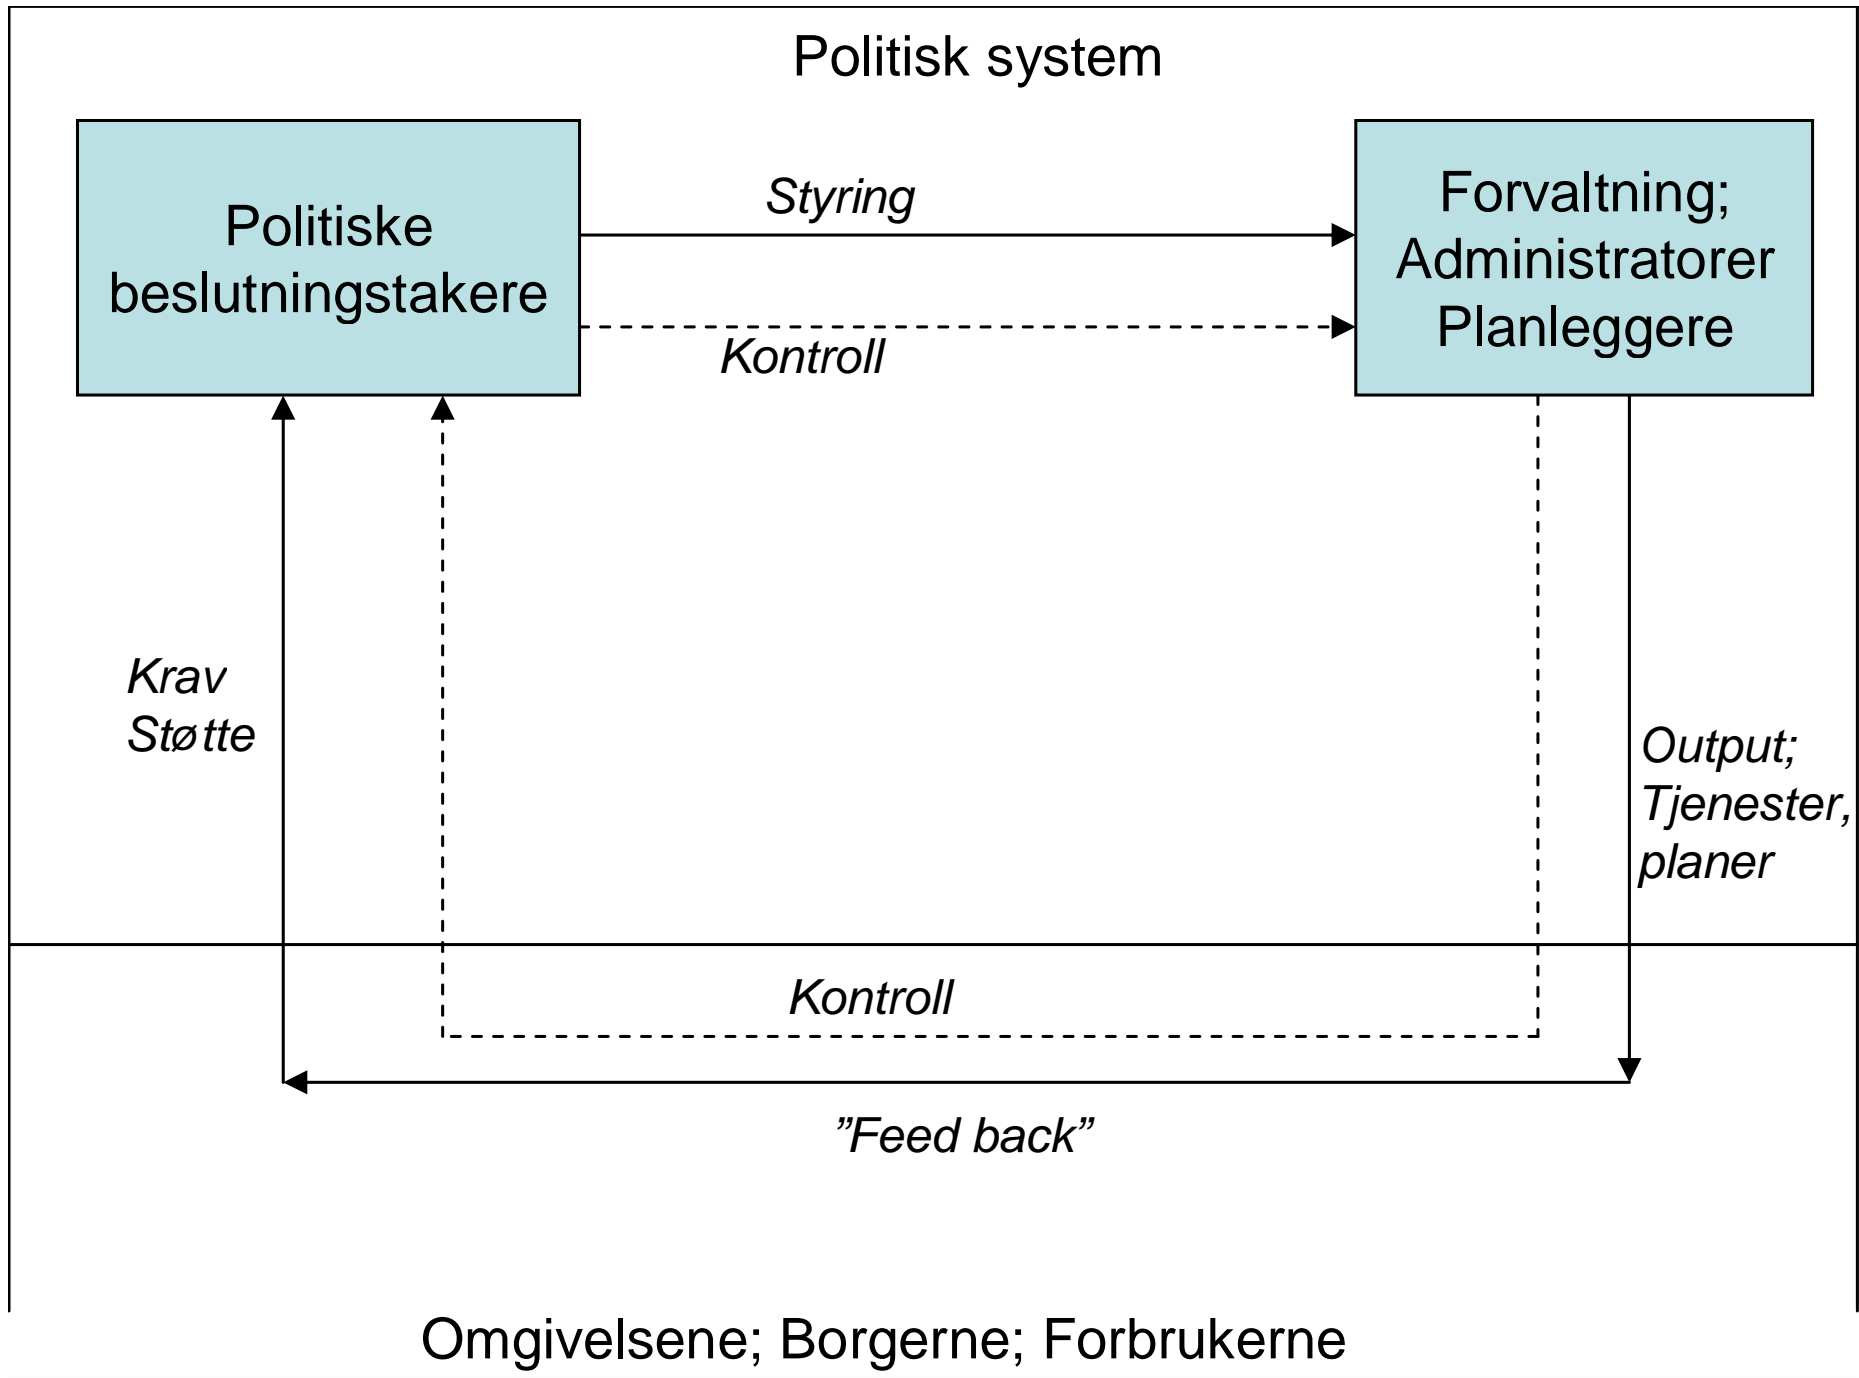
Politisk system

Politiske beslutningstakere

Styring

Kontroll

Forvaltning; Administratorer Planleggere

Krav
Støtte

Output;
Tjenester,
planer

Kontroll

”Feed back”

Omgivelsene; Borgerne; Forbrukerne